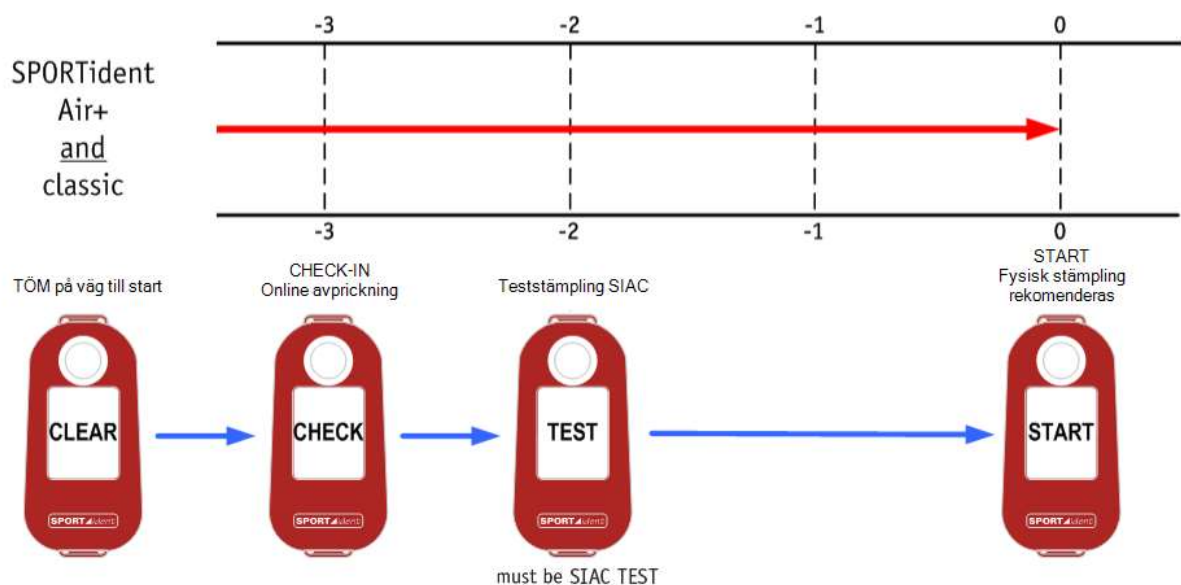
-3 -2 -1 0

SPORTident Air+ and classic

-3 -2 -1 0

TÖM på väg till start

CHECK-IN
Online avprickning

Teststämpling SIAC

START
Fysisk stämpling rekomenderas

CLEAR

SPORTident

CHECK

SPORTident

TEST

SPORTident

START

SPORTident

must be SIAC TEST